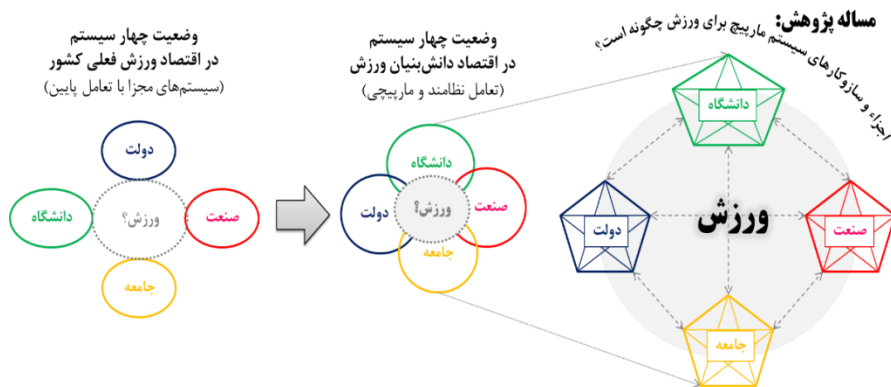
مساله پژوهش: اجزاء و سازوکارهای سیستم مارپیچ برای ورزش چگونه است؟

وضعیت چهار سیستم
در اقتصاد دانش‌بنیان ورزش
(تعامل نظامند و مارپیچی)

وضعیت چهار سیستم
در اقتصاد ورزش فعلی کشور
(سیستم‌های مجزا با تعامل پایین)

دولت
دانشگاه
ورزش؟
صنعت
جامعه

دانشگاه
دولت
ورزش؟
صنعت
جامعه

دانشگاه
دولت
ورزش
صنعت
جامعه